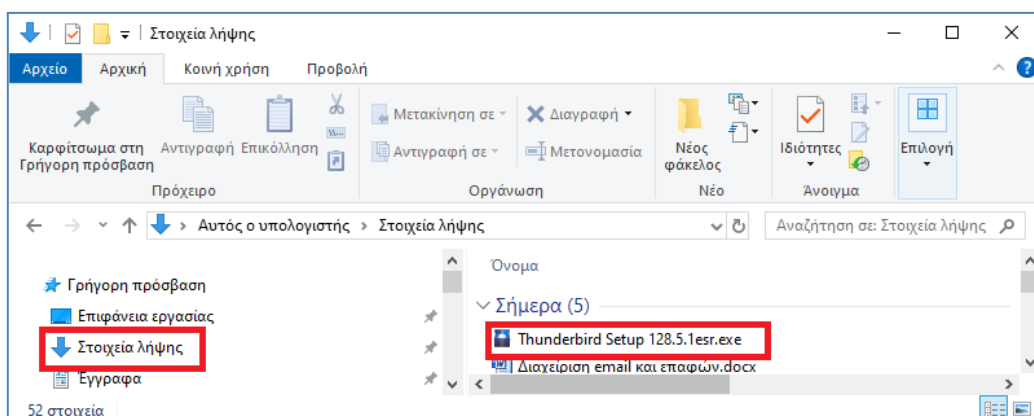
Στοιχεία λήψης

Αρχείο | Αρχική | Κοινή χρήση | Προβολή

Καρφίτσωμα στη Γρήγορη πρόσβαση | Αντιγραφή | Επικόλληση

Πρόχειρο

Μετακίνηση σε | Αντιγραφή σε | Διαγραφή | Μετονομασία

Οργάνωση

Νέος φάκελος

Νέο

Ιδιότητες

Άνοιγμα

Επιλογή

Αυτός ο υπολογιστής > Στοιχεία λήψης

Αναζήτηση σε: Στοιχεία λήψης

Γρήγορη πρόσβαση

Επιφάνεια εργασίας

Στοιχεία λήψης

Έγγραφα

Όνομα

Σήμερα (5)

Thunderbird Setup 128.5.1esr.exe

Διαχείριση email και επαφών.docx

52 στοιχεία